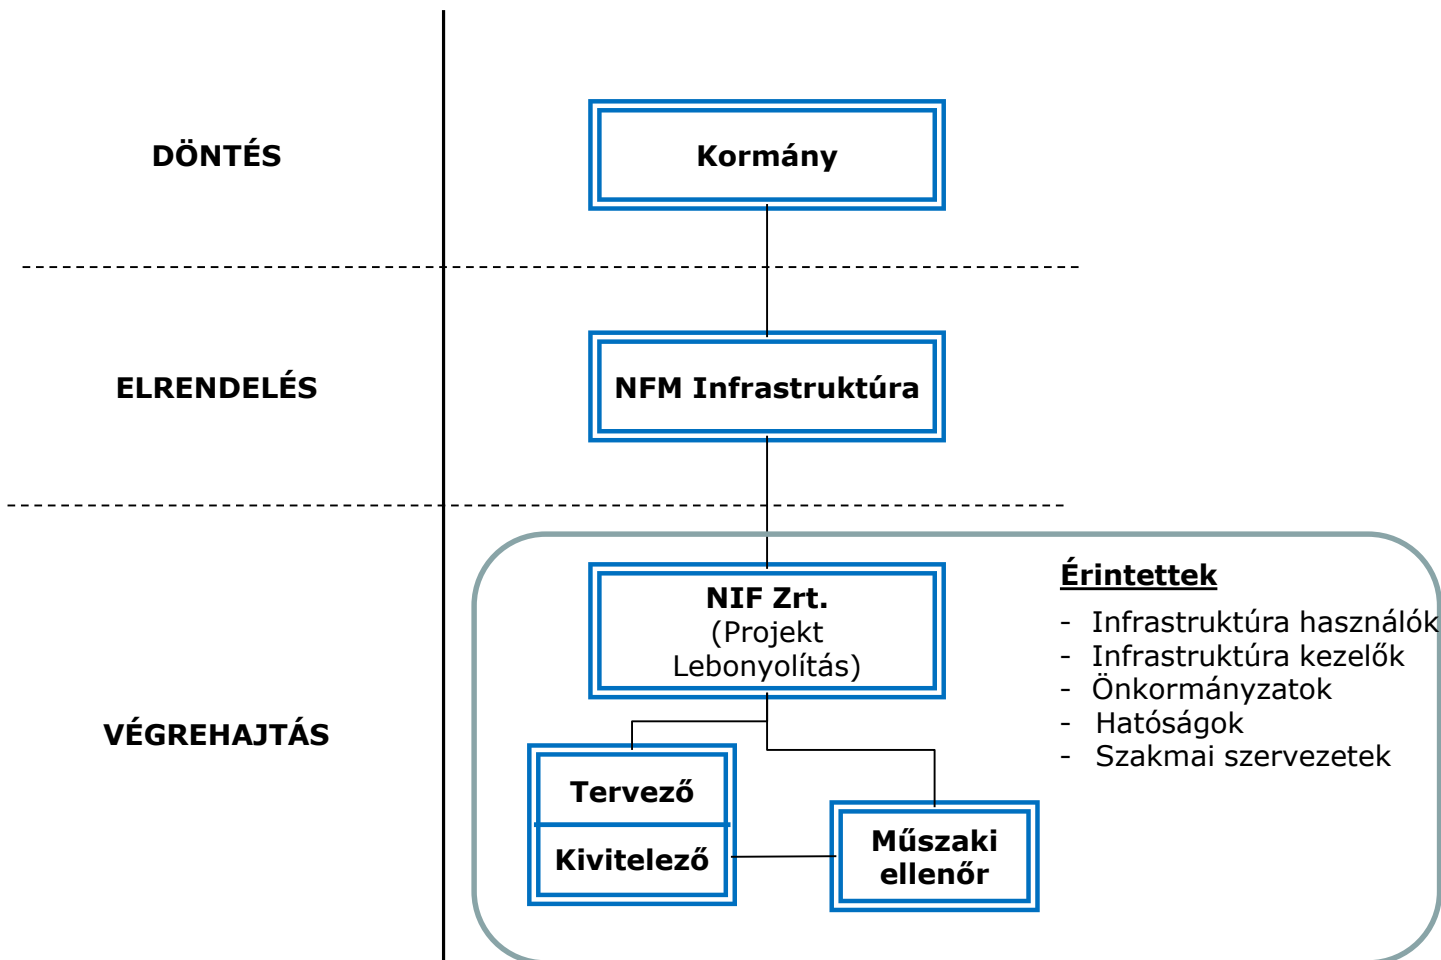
DÖNTÉS

Kormány

ELRENDELÉS

NFM Infrastruktúra

VÉGREHAJTÁS

NIF Zrt.
(Projekt Lebonyolítás)

Érintettek
- Infrastruktúra használók
- Infrastruktúra kezelők
- Önkormányzatok
- Hatóságok
- Szakmai szervezetek

Tervező

Kivitelező

Műszaki ellenőr